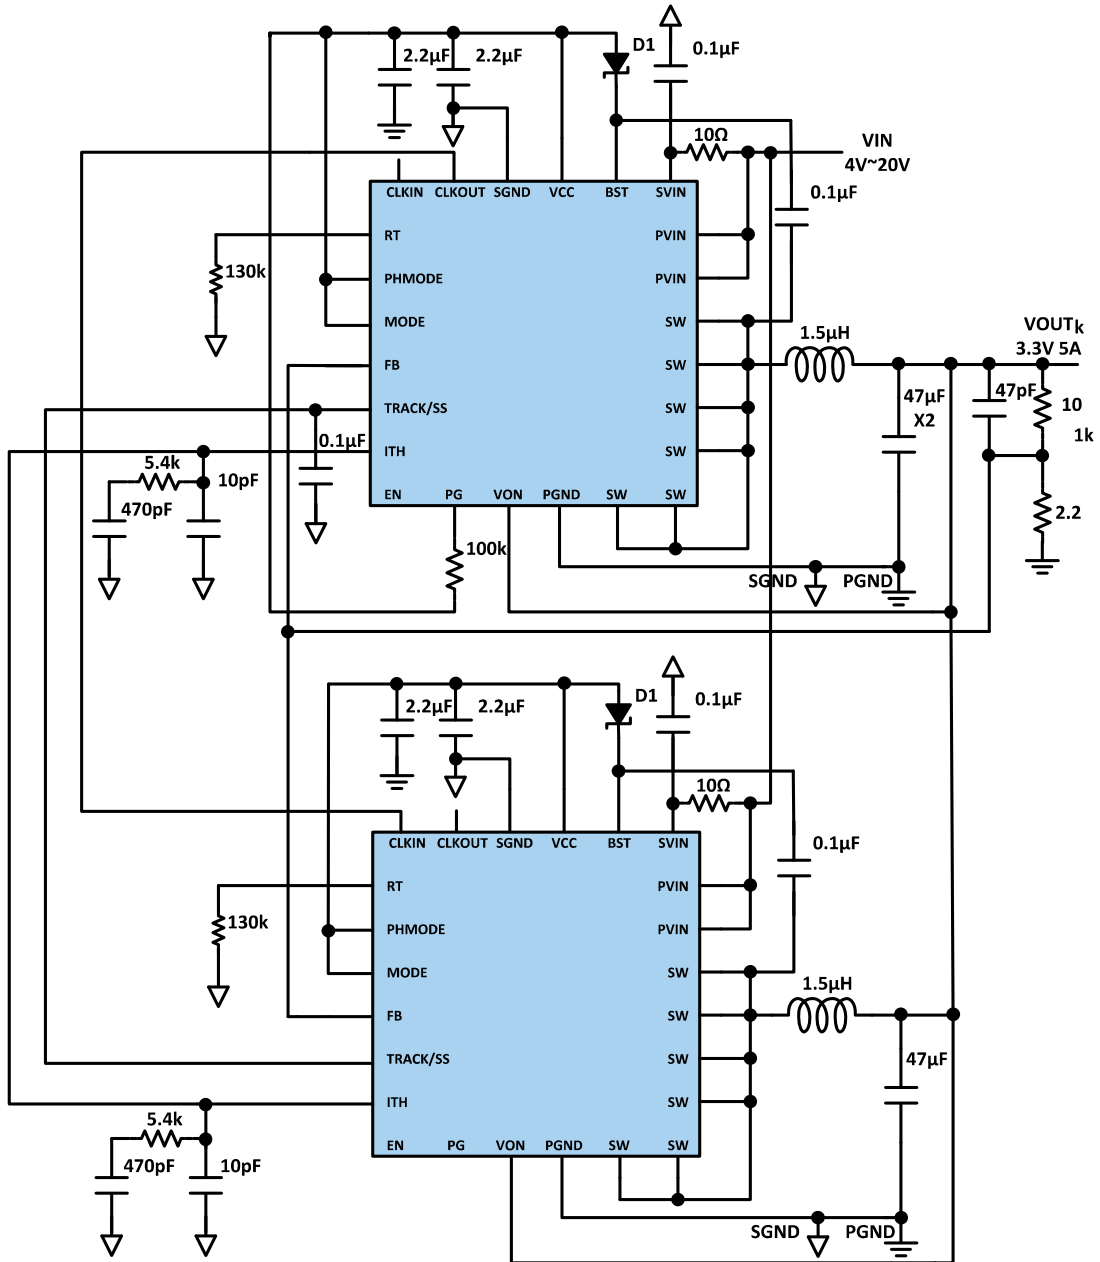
2.2µF 2.2µF
D1
0.1µF
10Ω
VIN
4V~20V
0.1µF
CLKIN CLKOUT SGND VCC BST SVIN
RT
PVIN
130k
PHMODE
PVIN
MODE
SW
1.5µH
VOUTk
3.3V 5A
FB
SW
47µF
X2
47pF
10
TRACK/SS
SW
1k
0.1µF
ITH
SW
5.4k
10pF
470pF
EN PG VON PGND SW SW
2.2
100k
SGND
PGND

2.2µF 2.2µF
D1
0.1µF
10Ω
CLKIN CLKOUT SGND VCC BST SVIN
0.1µF
RT
PVIN
130k
PHMODE
PVIN
MODE
SW
1.5µH
FB
SW
47µF
TRACK/SS
SW
ITH
SW
5.4k
470pF
10pF
EN PG VON PGND SW SW
SGND
PGND